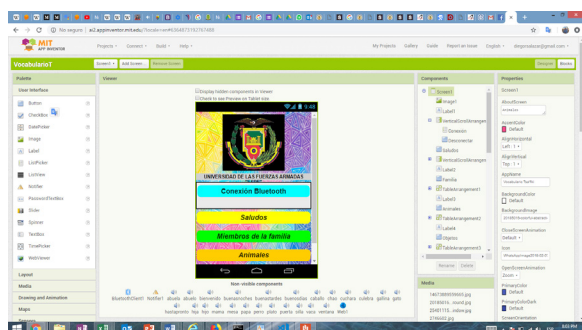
No seguro | ai2.appinventor.mit.edu/?locale=en#5048751921787489

MIT APP INVENTOR

Projects • Connect • Build • Help •

My Projects Gallery Guide Report an Issue English • diegoesaluis@gmail.com •

VocabularioT

Screen1 • Add Screen Remove Screen

Designer Blocks

Palette

User Interface

Button
CheckBox
DatePicker
Image
Label
ListPicker
ListView
Notifier
PasswordTextBox
Slider
Spinner
TextBox
TimePicker
WebViewer

Layout
Media
Drawing and Animation
Maps

Viewer

Display hidden components in Viewer
Check to see Preview on Tablet size.

9:48

UNIVERSIDAD DE LAS FUERZAS ARMADAS ESPE

Conexión Bluetooth

Saludos

Miembros de la familia

Animales

Non-visible components

BluetoothClient1 Notifier1 abuela abuelo bienvenido buenasnoches buenastardes buenosdias caballo chao cuchara culebra gallina gato hastapronto hija hijo mama mesa papa perro plato puerta silla vaca ventana Web1

Components

Screen1
Image1
Label1
VerticalScrollArrangement1
Conexión
Desconectar
Saludos
VerticalScrollArrangement2
Label2
Familia
TableArrangement1
Label3
Animales
TableArrangement2
Label4
Objetos
TableArrangement3

Rename Delete

Media

1467380055993.jpg
20180616_round.jpg
25401115_indice.jpg
2746600.jpg

Properties

Screen1

AboutScreen

AccentColor
Default

AlignHorizontal
Left : 1 •

AlignVertical
Top : 1 •

AppName
VocabularioTeoffe

BackgroundColor
Default

BackgroundImage

CloseScreenAnimation
Default •

Icon

OpenScreenAnimation
Zoom •

PrimaryColor
Default

PrimaryColorDark
Default

ScreenOrientation